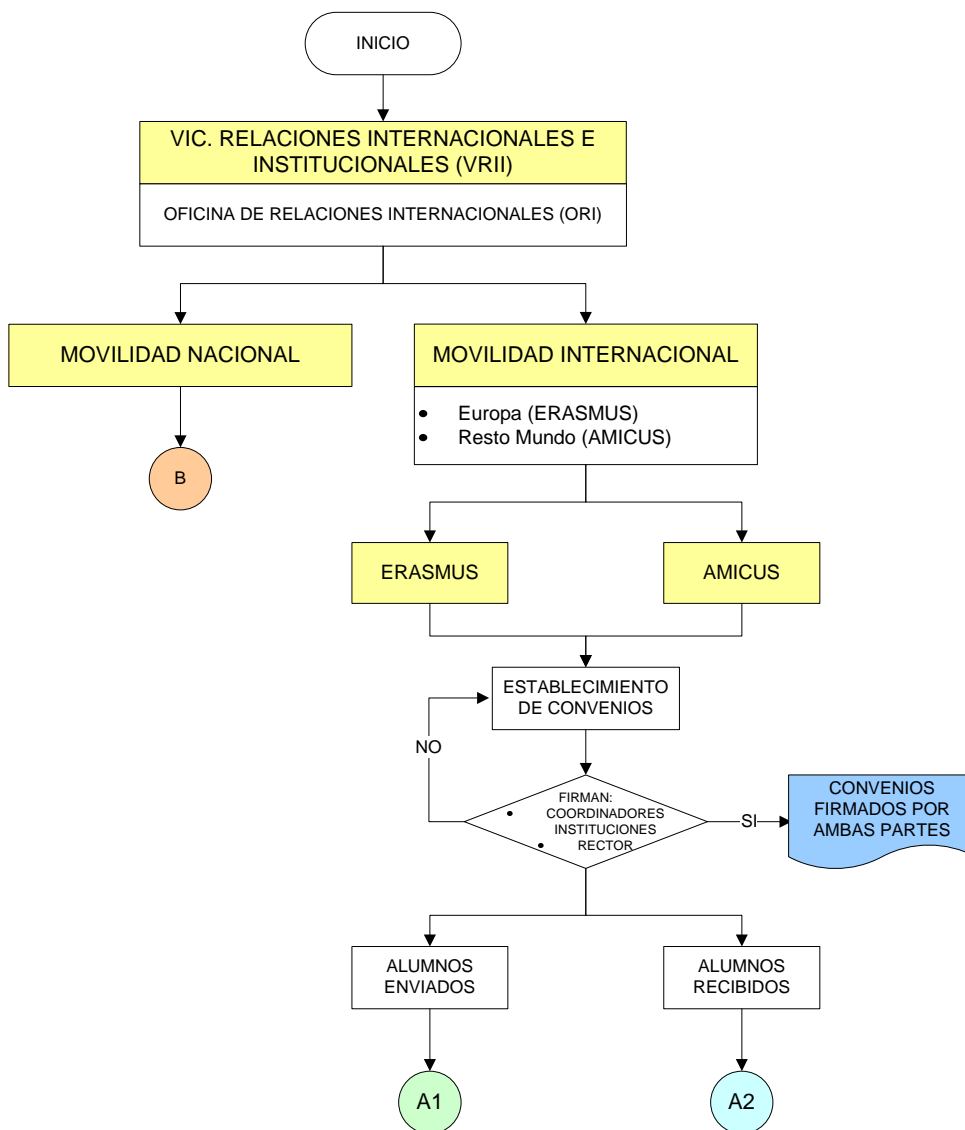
INICIO

VIC. RELACIONES INTERNACIONALES E INSTITUCIONALES (VRII)

OFICINA DE RELACIONES INTERNACIONALES (ORI)

MOVILIDAD NACIONAL

B

MOVILIDAD INTERNACIONAL

- Europa (ERASMUS)
- Resto Mundo (AMICUS)

ERASMUS

AMICUS

ESTABLECIMIENTO DE CONVENIOS

NO

FIRMAN:
- COORDINADORES INSTITUCIONES
- RECTOR

SI

CONVENIOS FIRMADOS POR AMBAS PARTES

ALUMNOS ENVIADOS

ALUMNOS RECIBIDOS

A1

A2